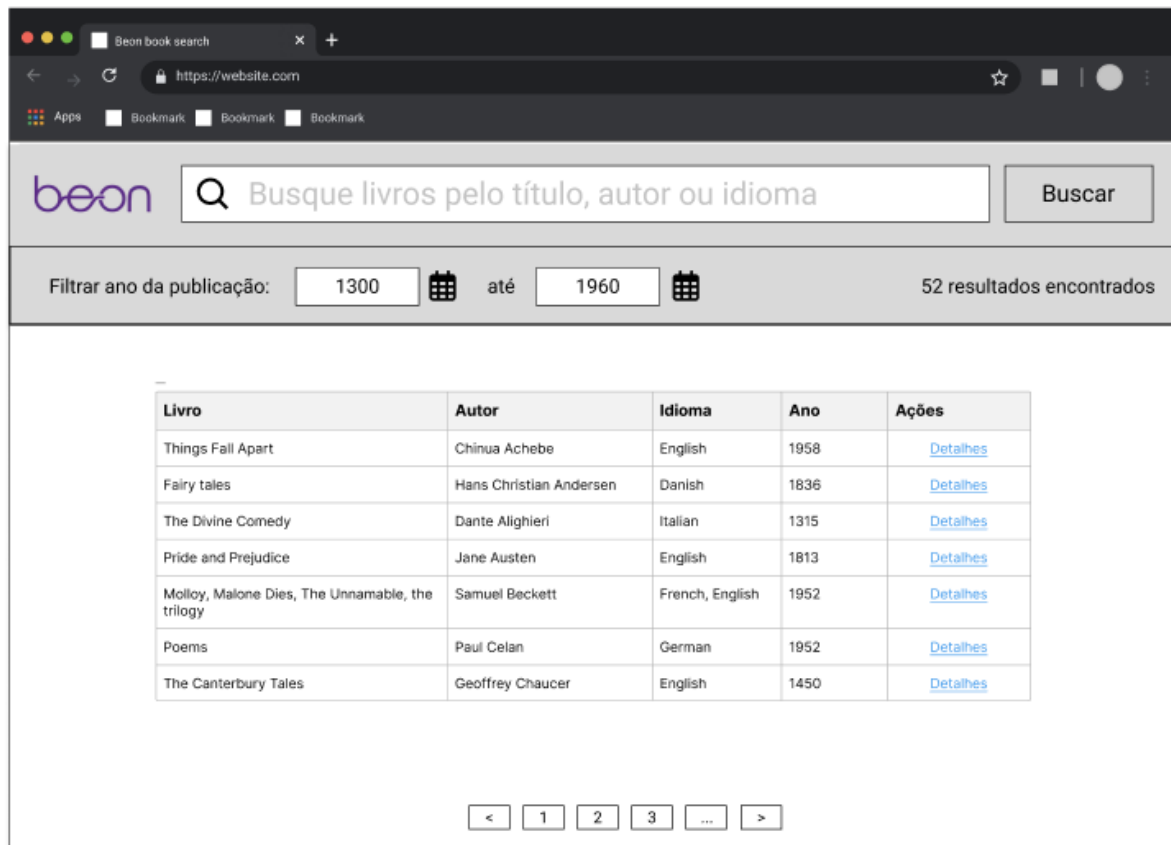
Beon book search × +

https://website.com

Apps Bookmark Bookmark Bookmark

beon Busque livros pelo título, autor ou idioma Buscar

Filtrar ano da publicação: 1300 até 1960 52 resultados encontrados

| Livro | Autor | Idioma | Ano | Ações |
|---|---|---|---|---|
| Things Fall Apart | Chinua Achebe | English | 1958 | Detalhes |
| Fairy tales | Hans Christian Andersen | Danish | 1836 | Detalhes |
| The Divine Comedy | Dante Alighieri | Italian | 1315 | Detalhes |
| Pride and Prejudice | Jane Austen | English | 1813 | Detalhes |
| Molloy, Malone Dies, The Unnamable, the trilogy | Samuel Beckett | French, English | 1952 | Detalhes |
| Poems | Paul Celan | German | 1952 | Detalhes |
| The Canterbury Tales | Geoffrey Chaucer | English | 1450 | Detalhes |

< 1 2 3 ... >